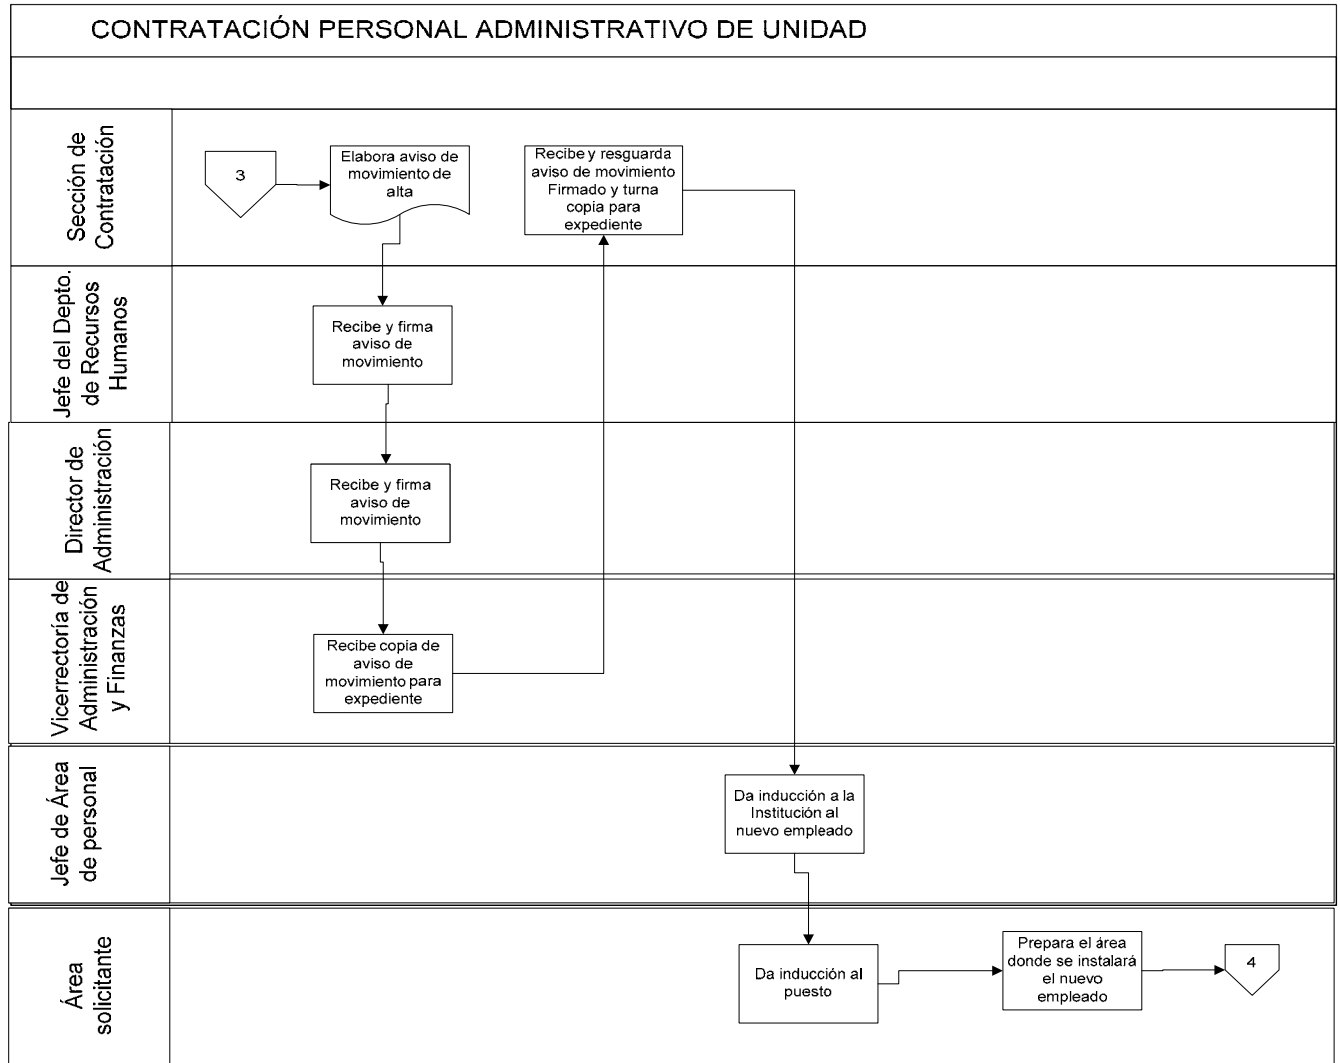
CONTRATACIÓN PERSONAL ADMINISTRATIVO DE UNIDAD

Sección de Contratación

3

Elabora aviso de movimiento de alta

Recibe y resguarda aviso de movimiento Firmado y turna copia para expediente

Jefe del Depto. de Recursos Humanos

Recibe y firma aviso de movimiento

Director de Administración

Recibe y firma aviso de movimiento

Vicerrectoría de Administración y Finanzas

Recibe copia de aviso de movimiento para expediente

Jefe de Área de personal

Da inducción a la Institución al nuevo empleado

Área solicitante

Da inducción al puesto

Prepara el área donde se instalará el nuevo empleado

4